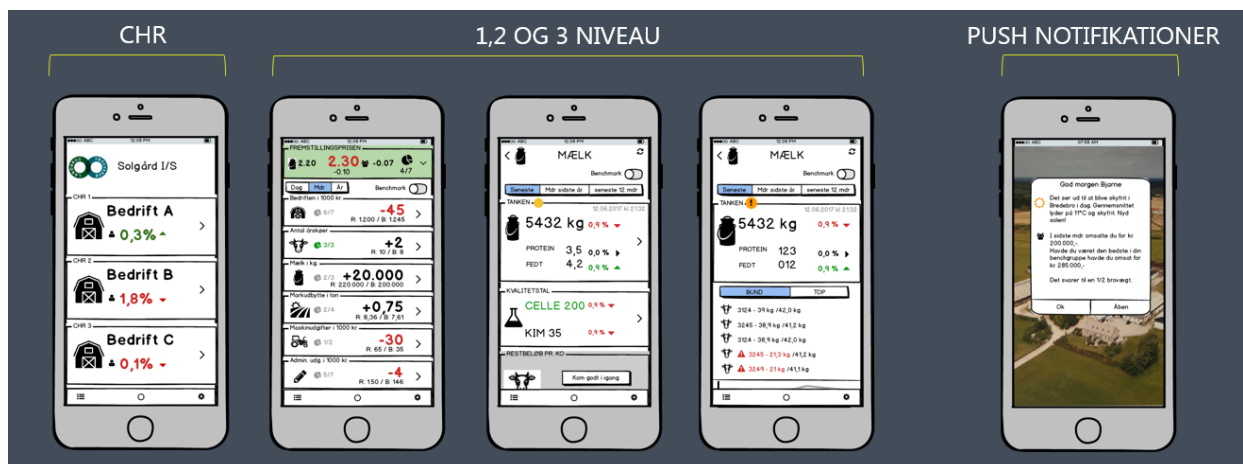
CHR

1,2 OG 3 NIVEAU

PUSH NOTIFIKATIONER

Solgård I/S

CHR 1
Bedrift A
0,3%

CHR 2
Bedrift B
1,8%

CHR 3
Bedrift C
0,1%

FREMSTILLINGSPRISEN
2.20 2.30 -0.07
-0.10
4/7

Dag Mdr År Benchmark

Bedriften i 1000 kr
6/7 -45
R: 1200 / B: 1245

Antal årskøer
3/3 +2
R: 10 / B: 8

Mælk i kg
2/3 +20.000
R: 220.000 / B: 200.000

Markudbytte i ton
2/4 +0,75
R: 8,36 / B: 7,61

Maskinudgifter i 1000 kr
1/2 -30
R: 65 / B: 35

Admin. udg. i 1000 kr
5/7 -4
R: 150 / B: 146

MÆLK
Benchmark
Seneste Mdr sidste år seneste 12 mdr
TANKEN 12.06.2017 kl 21:32
5432 kg 0,9 %
PROTEIN 3,5 0,0 %
FEDT 4,2 0,9 %
KVALITETSTAL
CELLE 200 0,9 %
KIM 35 0,9 %
RESTBELØB PR. KO
Kom godt i gang

MÆLK
Benchmark
Seneste Mdr sidste år seneste 12 mdr
TANKEN 12.06.2017 kl 21:32
5432 kg 0,9 %
PROTEIN 123 0,0 %
FEDT 012 0,9 %
BUND TOP
3124 - 39 kg /42,0 kg
3245 - 38,9 kg /41,2 kg
3124 - 38,9 kg /42,0 kg
3245 - 21,3 kg /41,2 kg
3249 - 21 kg /41,1 kg

God morgen Bjarne
Det ser ud til at blive skyfrit i Bredebro i dag. Gennemsnittet lyder på 11°C og skyfrit. Nyd solen!
I sidste mdr omsatte du for kr 200.000,-
Havde du været den bedste i din benchgruppe havde du omsat for kr 285.000,-
Det svarer til en 1/2 brovægt.
Ok Åben